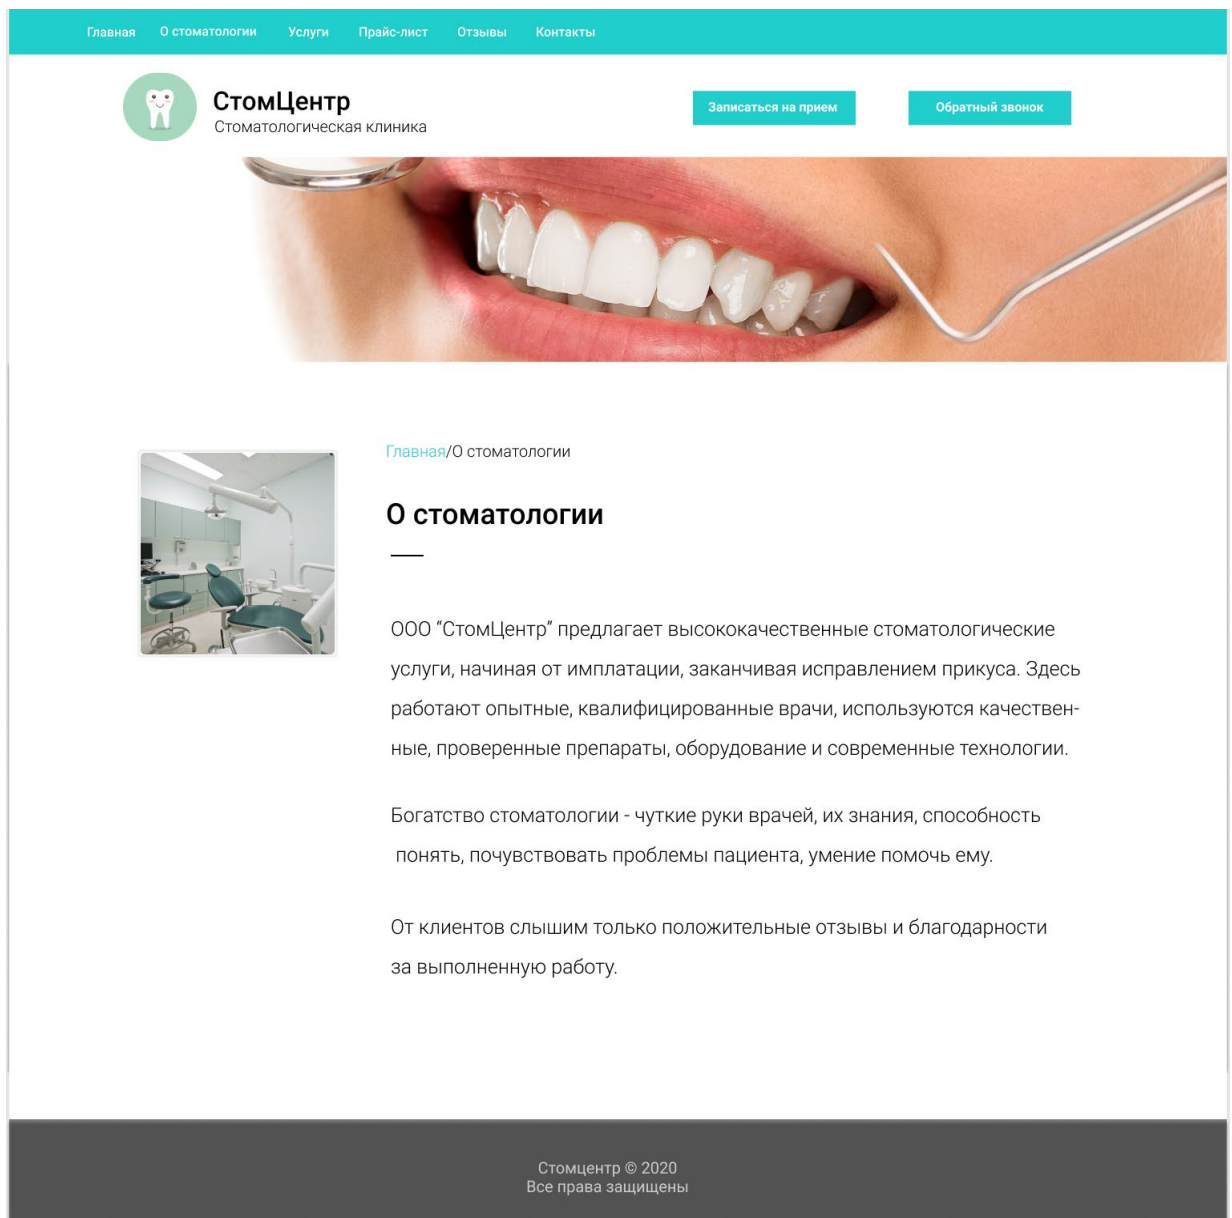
Главная О стоматологии Услуги Прайс-лист Отзывы Контакты

СтомЦентр
Стоматологическая клиника

Записаться на прием

Обратный звонок

Главная/О стоматологии

О стоматологии

ООО "СтомЦентр" предлагает высококачественные стоматологические услуги, начиная от имплатации, заканчивая исправлением прикуса. Здесь работают опытные, квалифицированные врачи, используются качественные, проверенные препараты, оборудование и современные технологии.

Богатство стоматологии - чуткие руки врачей, их знания, способность понять, почувствовать проблемы пациента, умение помочь ему.

От клиентов слышим только положительные отзывы и благодарности за выполненную работу.

Стомцентр © 2020
Все права защищены